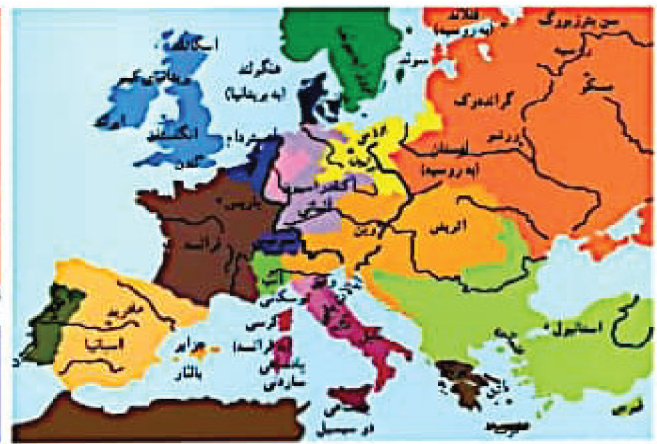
اسکاتلند
بریتانیای کبیر
ایرلند
انگلستان
لندن
هانوفر
(به بریتانیا)
سوئد
فنلاند
(به روسیه)
سن پترزبورگ
گراندوک
مسکو
ورشو
لهستان
(به روسیه)
آمستردام
پاریس
فرانسه
وین
اتریش
اسپانیا
مادرید
جزایر
بالئار
کرس
ساردنی
فرانسه
دو سیسیل
استانبول
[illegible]